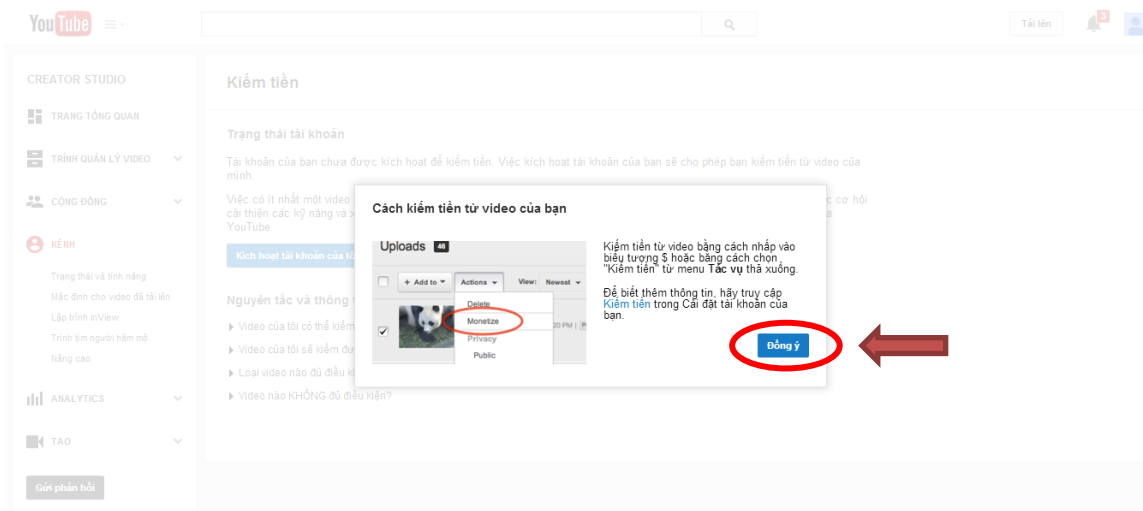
YouTube

Tải lên

3

CREATOR STUDIO

TRANG TỔNG QUAN

TRÌNH QUẢN LÝ VIDEO

CỘNG ĐỒNG

KÊNH

Trạng thái và tính năng

Mặc định cho video đã tải lên

Lập trình InView

Trình tìm người hâm mộ

Nâng cao

ANALYTICS

TẠO

Gửi phản hồi

Kiếm tiền

Trạng thái tài khoản

Tài khoản của bạn chưa được kích hoạt để kiếm tiền. Việc kích hoạt tài khoản của bạn sẽ cho phép bạn kiếm tiền từ video của mình.

Việc có ít nhất một video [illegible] c cơ hội cải thiện các kỹ năng và x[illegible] a YouTube.

Kích hoạt tài khoản của tô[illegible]

Nguyên tắc và thông t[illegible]

Video của tôi có thể kiếm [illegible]

Video của tôi sẽ kiếm đư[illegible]

Loại video nào đủ điều k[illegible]

Video nào KHÔNG đủ điều kiện?

Cách kiếm tiền từ video của bạn

Uploads 46

+ Add to

Actions

View: Newest

Delete

Monetize

Privacy

Public

20 PM

Kiếm tiền từ video bằng cách nhấp vào biểu tượng $ hoặc bằng cách chọn "Kiếm tiền" từ menu Tác vụ thả xuống.

Để biết thêm thông tin, hãy truy cập Kiếm tiền trong Cài đặt tài khoản của bạn.

Đồng ý